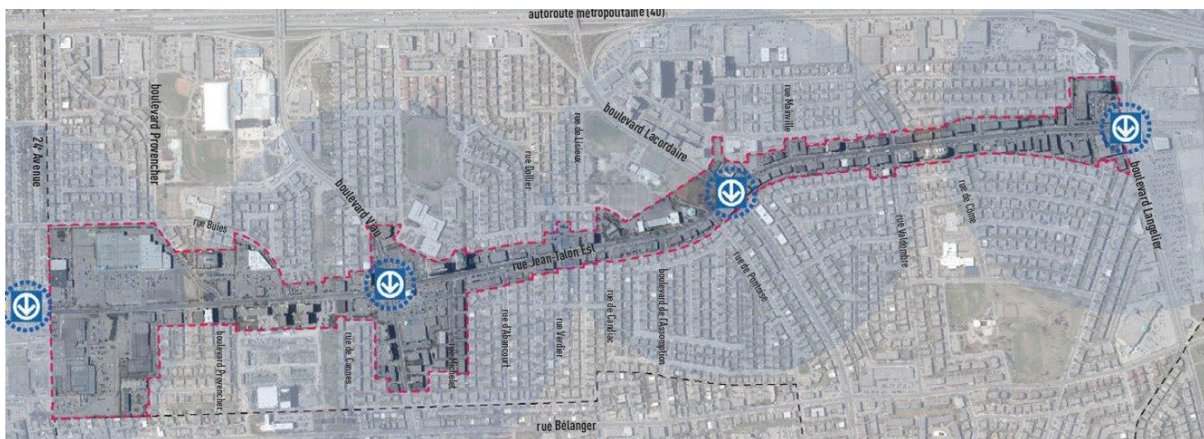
autoroute métropolitaine (40)

24e Avenue

boulevard Provencher

rue Bujes

boulevard Viau

rue de Lisieux

rue Dollier

boulevard Lacordaire

rue Mainville

rue Jean-Talon Est

rue de Pontoise

rue Valdombre

rue de Cîme

boulevard Langelier

boulevard Provencher

rue de Cannes

rue Jarry

rue d'Amecourt

rue Verdier

rue de Cardiac

boulevard de l'Assomption

rue Bélanger